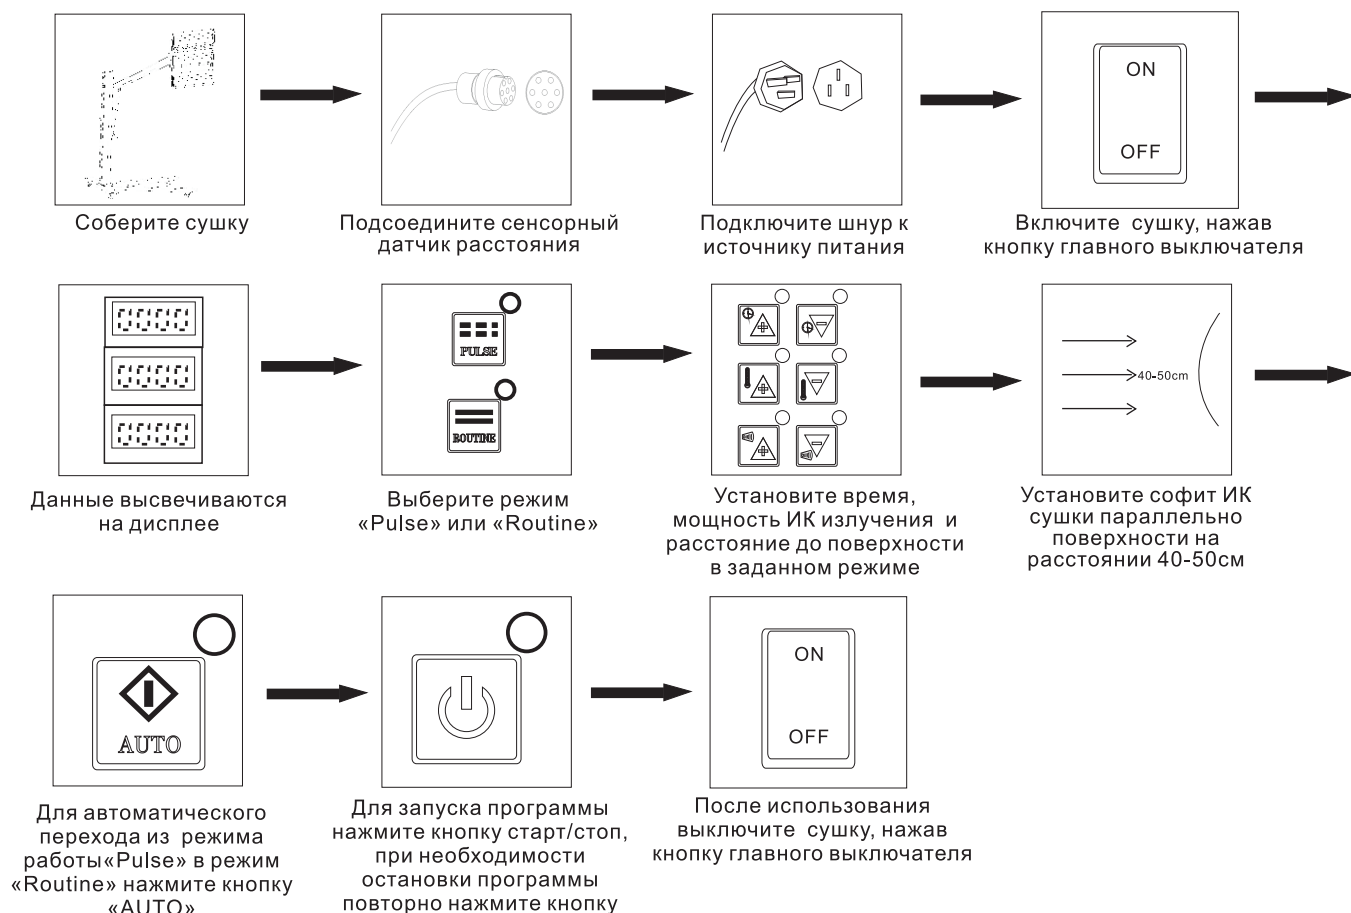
Соберите сушку

Подсоедините сенсорный датчик расстояния

Подключите шнур к источнику питания

ON

OFF

Включите сушку, нажав кнопку главного выключателя

Данные высвечиваются на дисплее

PULSE

ROUTINE

Выберите режим «Pulse» или «Routine»

Установите время, мощность ИК излучения и расстояние до поверхности в заданном режиме

40-50cm

Установите софит ИК сушки параллельно поверхности на расстоянии 40-50см

AUTO

Для автоматического перехода из режима работы«Pulse» в режим «Routine» нажмите кнопку «AUTO»

Для запуска программы нажмите кнопку старт/стоп, при необходимости остановки программы повторно нажмите кнопку

ON

OFF

После использования выключите сушку, нажав кнопку главного выключателя